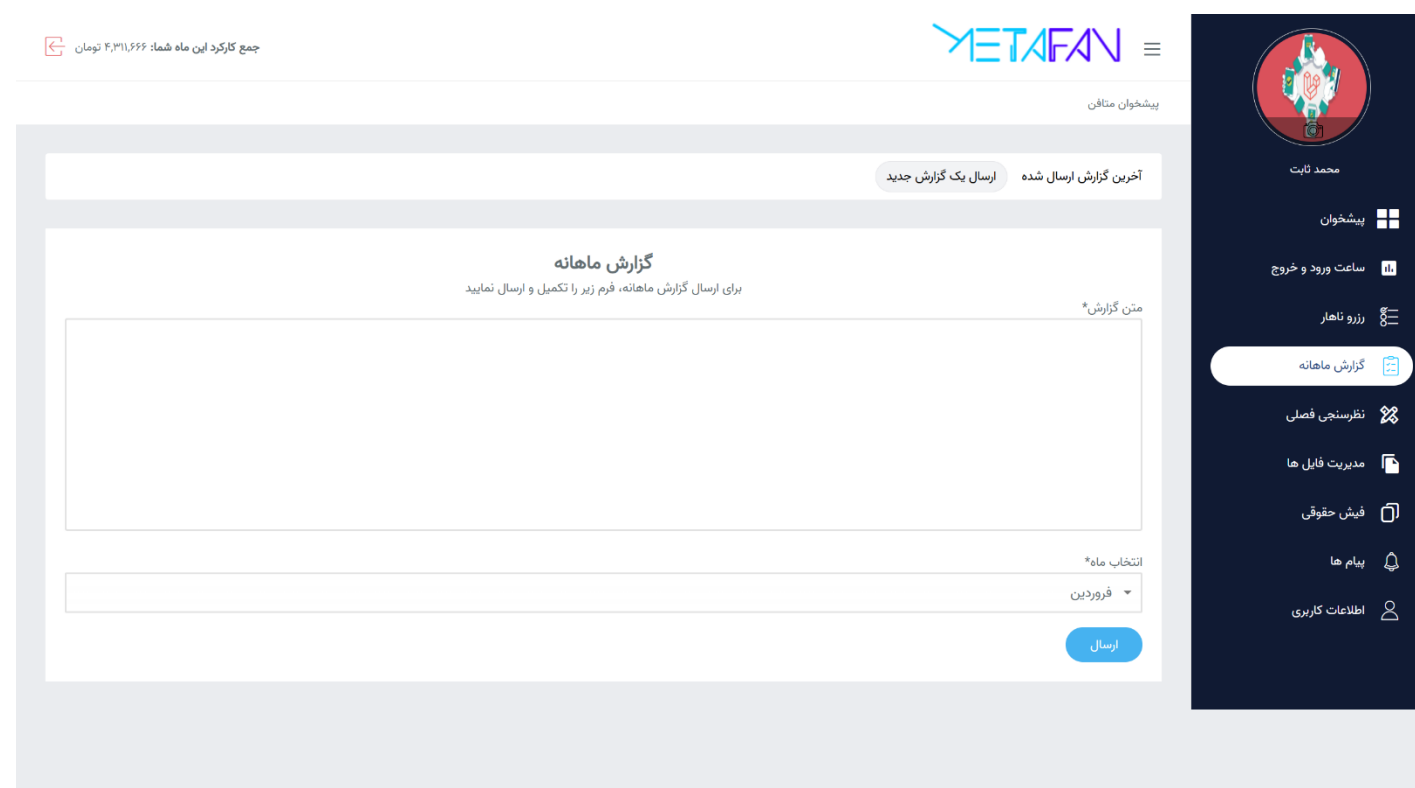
محمد ثابت

پیشخوان

ساعت ورود و خروج

رزرو ناهار

گزارش ماهانه

نظرسنجی فصلی

مدیریت فایل ها

فیش حقوقی

پیام ها

اطلاعات کاربری

METAFAN

جمع کارکرد این ماه شما: ۴,۳۱۱,۶۶۶ تومان

پیشخوان متافن

آخرین گزارش ارسال شده

ارسال یک گزارش جدید

گزارش ماهانه

برای ارسال گزارش ماهانه، فرم زیر را تکمیل و ارسال نمایید

متن گزارش*

انتخاب ماه*

فروردین

ارسال